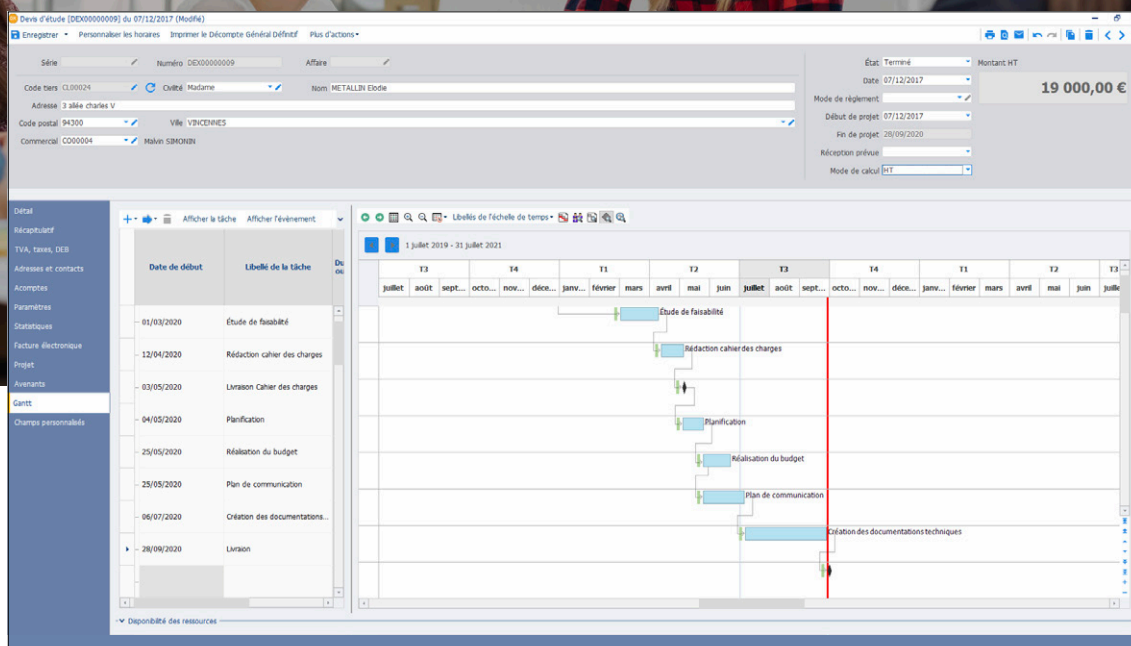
Devis d'étude [DEX00000009] du 07/12/2017 (Modifié)

Enregistrer · Personnaliser les horaires · Imprimer le Décompte Général Définitif · Plus d'actions

Série
Numéro DEX00000009
Affaire
Code tiers CL00024
Civilité Madame
Nom METALLIN Elodie
Adresse 3 allée charles V
Code postal 94300
Ville VINCENNES
Commercial CO00004 Malvin SIMONIN

État Terminé
Montant HT
Date 07/12/2017
19 000,00 €
Mode de règlement
Début de projet 07/12/2017
Fin de projet 28/09/2020
Réception prévue
Mode de calcul HT

Détail
Récapitulatif
TVA, taxes, DEB
Adresses et contacts
Acomptes
Paramètres
Statistiques
Facture électronique
Projet
Avenants
Gantt
Champs personnalisés

Afficher la tâche · Afficher l'évènement

Libellés de l'échelle de temps
1 juillet 2019 - 31 juillet 2021

| Date de début | Libellé de la tâche | Du |
|---|---|---|
| 01/03/2020 | Étude de faisabilité | |
| 12/04/2020 | Rédaction cahier des charges | |
| 03/05/2020 | Livraison Cahier des charges | |
| 04/05/2020 | Planification | |
| 25/05/2020 | Réalisation du budget | |
| 25/05/2020 | Plan de communication | |
| 06/07/2020 | Création des documentations... | |
| 28/09/2020 | Livraison | |

T3 T4 T1 T2 T3 T4 T1 T2 T3
juillet août sept... octo... nov... déce... janv... février mars avril mai juin juillet août sept... octo... nov... déce... janv... février mars avril mai juin juille

Étude de faisabilité
Rédaction cahier des charges
Planification
Réalisation du budget
Plan de communication
Création des documentations techniques

Disponibilité des ressources